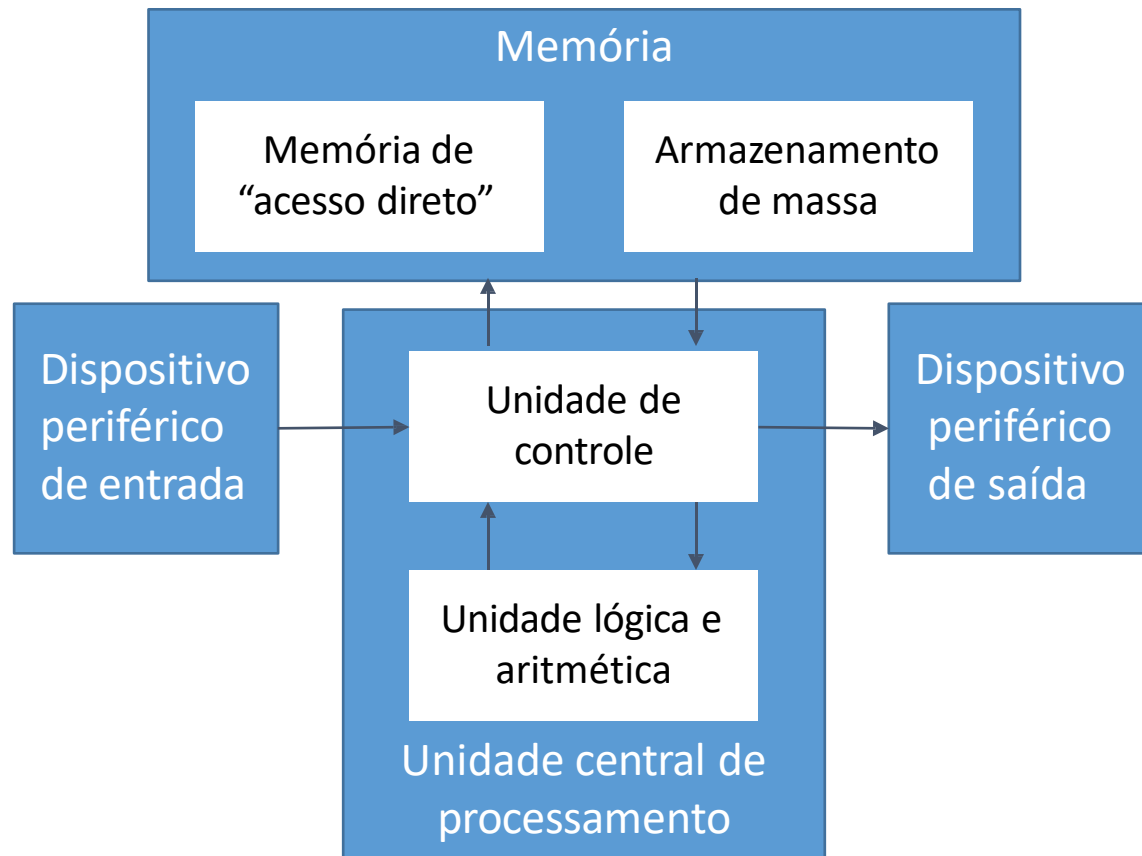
Memória

Memória de “acesso direto”

Armazenamento de massa

Dispositivo periférico de entrada

Unidade de controle

Dispositivo periférico de saída

Unidade lógica e aritmética

Unidade central de processamento